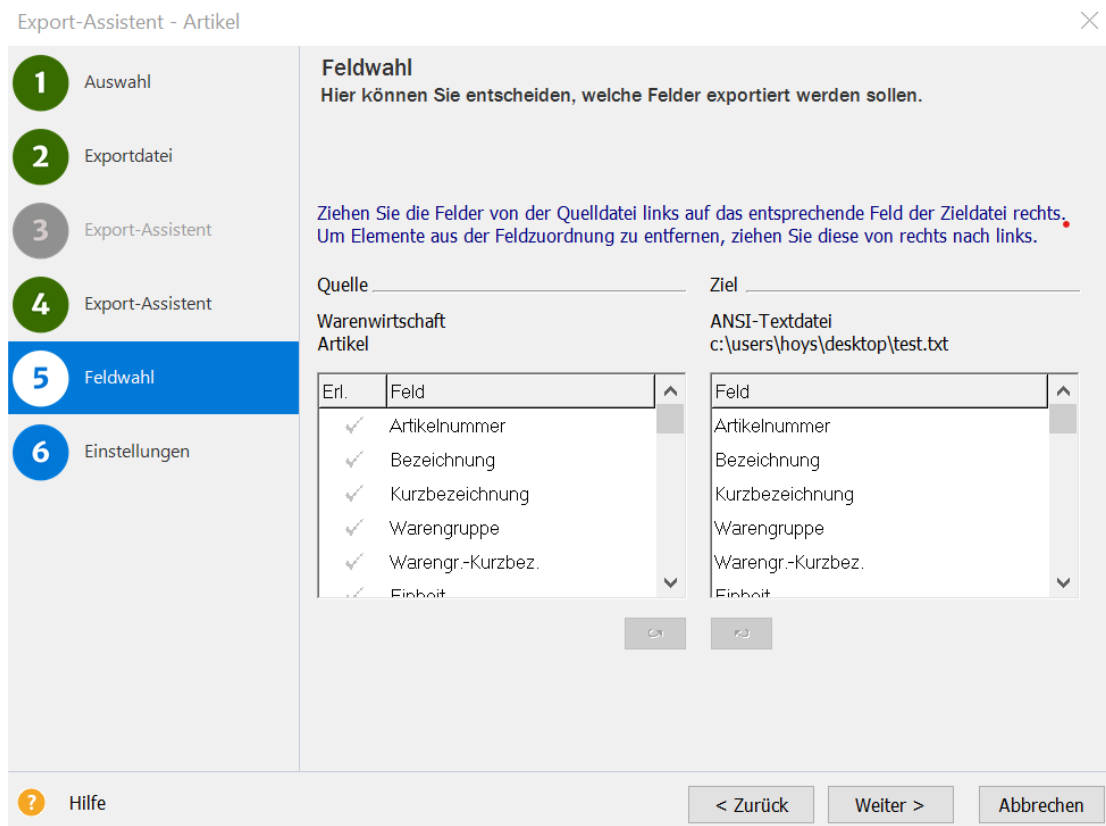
Export-Assistent - Artikel

1 Auswahl
2 Exportdatei
3 Export-Assistent
4 Export-Assistent
5 Feldwahl
6 Einstellungen

Feldwahl
Hier können Sie entscheiden, welche Felder exportiert werden sollen.

Ziehen Sie die Felder von der Quelldatei links auf das entsprechende Feld der Zieldatei rechts. Um Elemente aus der Feldzuordnung zu entfernen, ziehen Sie diese von rechts nach links.

Quelle
Warenwirtschaft
Artikel

| Erl. | Feld |
|---|---|
| ✓ | Artikelnummer |
| ✓ | Bezeichnung |
| ✓ | Kurzbezeichnung |
| ✓ | Warengruppe |
| ✓ | Warengr.-Kurzbez. |
| ✓ | Einheit |

Ziel
ANSI-Textdatei
c:\users\hoys\desktop\test.txt

| Feld |
|---|
| Artikelnummer |
| Bezeichnung |
| Kurzbezeichnung |
| Warengruppe |
| Warengr.-Kurzbez. |
| Einheit |

Hilfe
< Zurück
Weiter >
Abbrechen